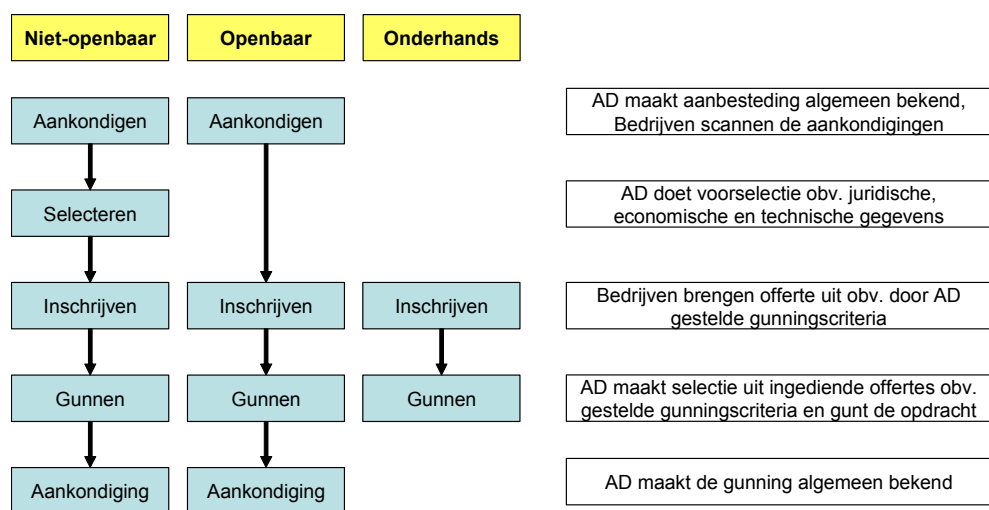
Niet-openbaar

Openbaar

Onderhands

Aankondigen

Aankondigen

AD maakt aanbesteding algemeen bekend, Bedrijven scannen de aankondigingen

Selecteren

AD doet voorselectie obv. juridische, economische en technische gegevens

Inschrijven

Inschrijven

Inschrijven

Bedrijven brengen offerte uit obv. door AD gestelde gunningscriteria

Gunnen

Gunnen

Gunnen

AD maakt selectie uit ingediende offertes obv. gestelde gunningscriteria en gunt de opdracht

Aankondiging

Aankondiging

AD maakt de gunning algemeen bekend